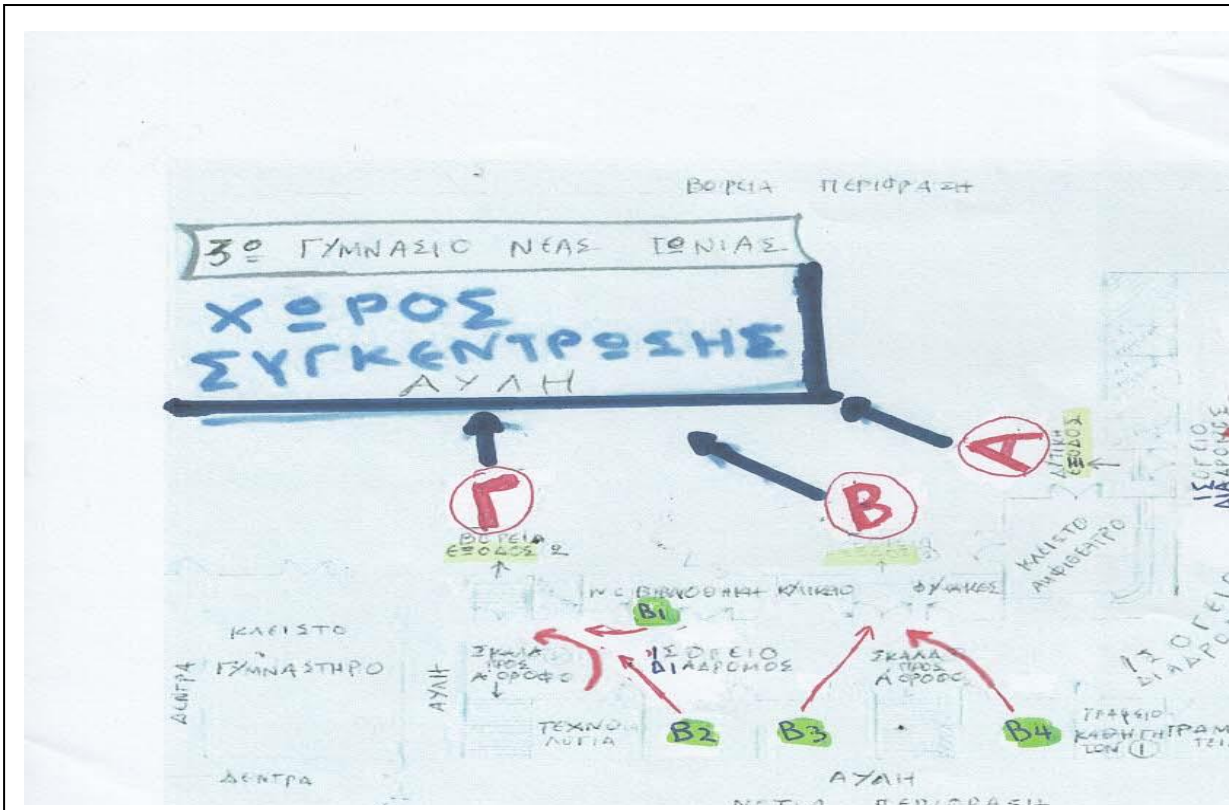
ΒΟΡΕΙΑ ΠΕΡΙΦΡΑΞΗ

3ο ΓΥΜΝΑΣΙΟ ΝΕΑΣ ΙΩΝΙΑΣ

ΧΩΡΟΣ ΣΥΓΚΕΝΤΡΩΣΗΣ
ΑΥΛΗ

Α

ΔΥΤΙΚΗ ΕΞΟΔΟΣ

ΙΣΟΓΕΙΟ ΔΙΑΔΡΟΜΟΣ

Γ

Β

ΒΟΡΕΙΑ ΕΞΟΔΟΣ 2

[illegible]

ΚΛΕΙΣΤΟ ΑΜΦΙΘΕΑΤΡΟ

WC ΒΙΒΛΙΟΘΗΚΗ ΚΥΛΙΚΕΙΟ ΦΥΛΑΚΕΣ

Β1

ΚΛΕΙΣΤΟ ΓΥΜΝΑΣΤΗΡΙΟ

ΔΕΝΤΡΑ

ΑΥΛΗ

ΣΚΑΛΑ ΠΡΟΣ Α' ΟΡΟΦΟ

ΙΣΟΓΕΙΟ ΔΙΑΔΡΟΜΟΣ

ΣΚΑΛΑ ΠΡΟΣ Α' ΟΡΟΦΟ

ΙΣΟΓΕΙΟ ΔΙΑΔΡΟΜΟΣ

ΤΕΧΝΟΛΟΓΙΑ

Β2

Β3

Β4

ΓΡΑΦΕΙΟ ΚΑΘΗΓΗΤΩΝ (1)

ΓΡΑΜ ΤΕΙ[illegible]

ΔΕΝΤΡΑ

ΑΥΛΗ

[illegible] ΠΕΡΙΦΡΑΞΗ